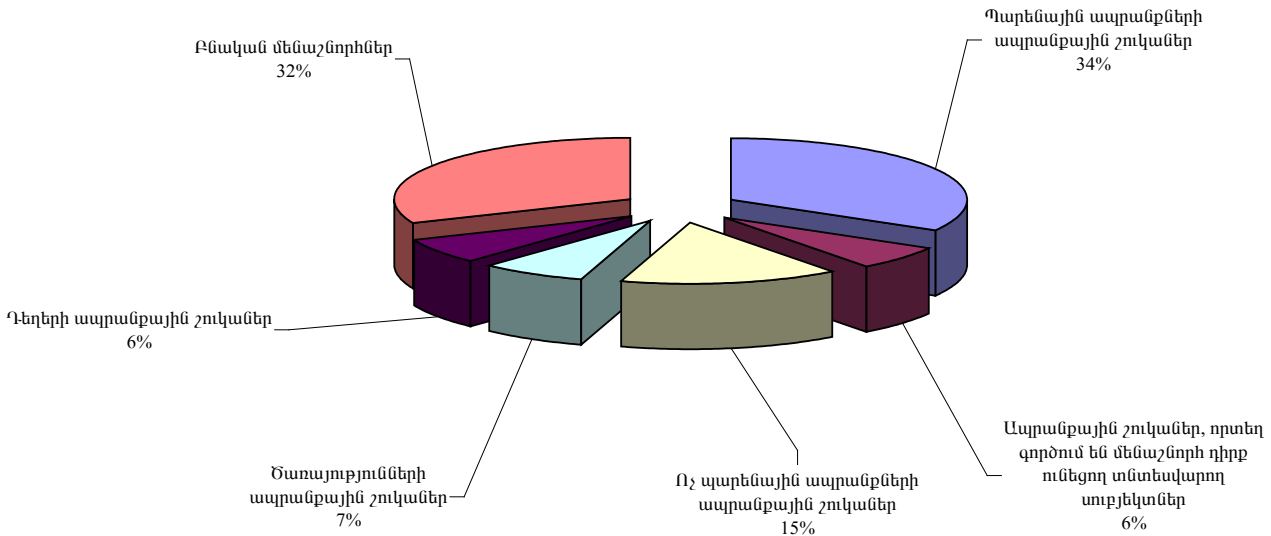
Բնական մենաշնորհներ
32%

Պարենային ապրանքների ապրանքային շուկաներ
34%

Դեղերի ապրանքային շուկաներ
6%

Ծառայությունների ապրանքային շուկաներ
7%

Ոչ պարենային ապրանքների ապրանքային շուկաներ
15%

Ապրանքային շուկաներ, որտեղ գործում են մենաշնորհի դիրք ունեցող տնտեսվարող սուբյեկտներ
6%